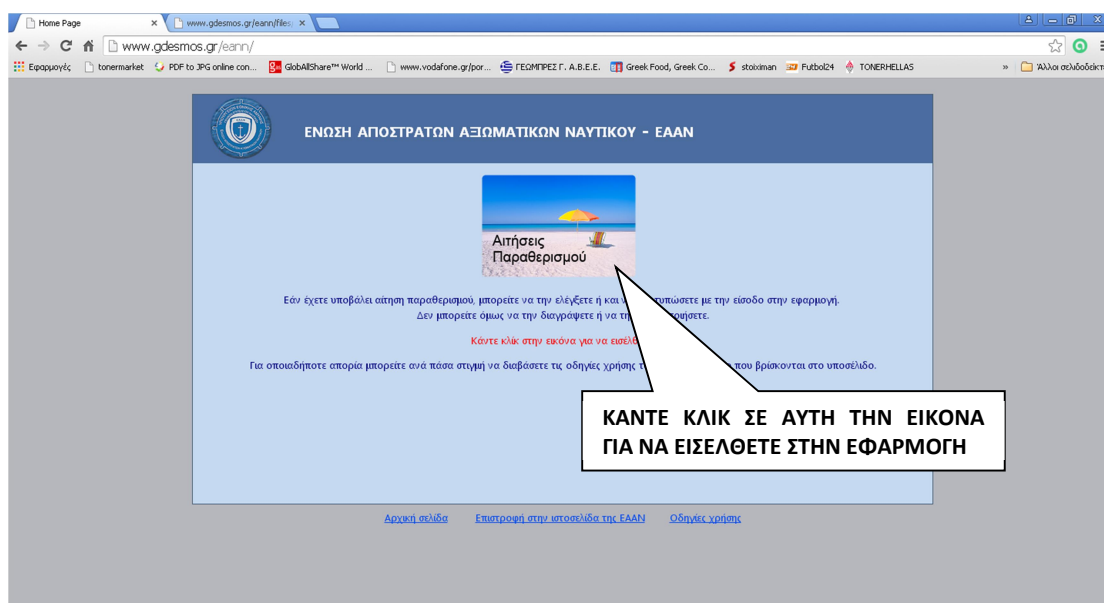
Home Page ×
www.gdesmos.gr/eann/files ×

www.gdesmos.gr/eann/

Εφαρμογές  tonermarket  PDF to JPG online con...  GlobAllShare™ World ...  www.vodafone.gr/por...  ΓΕΩΜΠΡΕΣ Γ. Α.Β.Ε.Ε.  Greek Food, Greek Co...  stoiximan  Futbol24  TONERHELLAS  »  Άλλοι σελιδοδείκτ

ΕΝΩΣΗ ΑΠΟΣΤΡΑΤΩΝ ΑΞΩΜΑΤΙΚΩΝ ΝΑΥΤΙΚΟΥ - ΕΑΑΝ

Αιτήσεις Παραθερισμού

Εάν έχετε υποβάλει αίτηση παραθερισμού, μπορείτε να την ελέγξετε ή και να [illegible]τυπώσετε με την είσοδο στην εφαρμογή. Δεν μπορείτε όμως να την διαγράψετε ή να τη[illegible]οιήσετε.

Κάντε κλίκ στην εικόνα για να εισέλθ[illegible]

Για οποιαδήποτε απορία μπορείτε ανά πάσα στιγμή να διαβάσετε τις οδηγίες χρήσης τ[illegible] που βρίσκονται στο υποσέλιδο.

ΚΑΝΤΕ ΚΛΙΚ ΣΕ ΑΥΤΗ ΤΗΝ ΕΙΚΟΝΑ ΓΙΑ ΝΑ ΕΙΣΕΛΘΕΤΕ ΣΤΗΝ ΕΦΑΡΜΟΓΗ

Αρχική σελίδα  Επιστροφή στην ιστοσελίδα της ΕΑΑΝ  Οδηγίες χρήσης